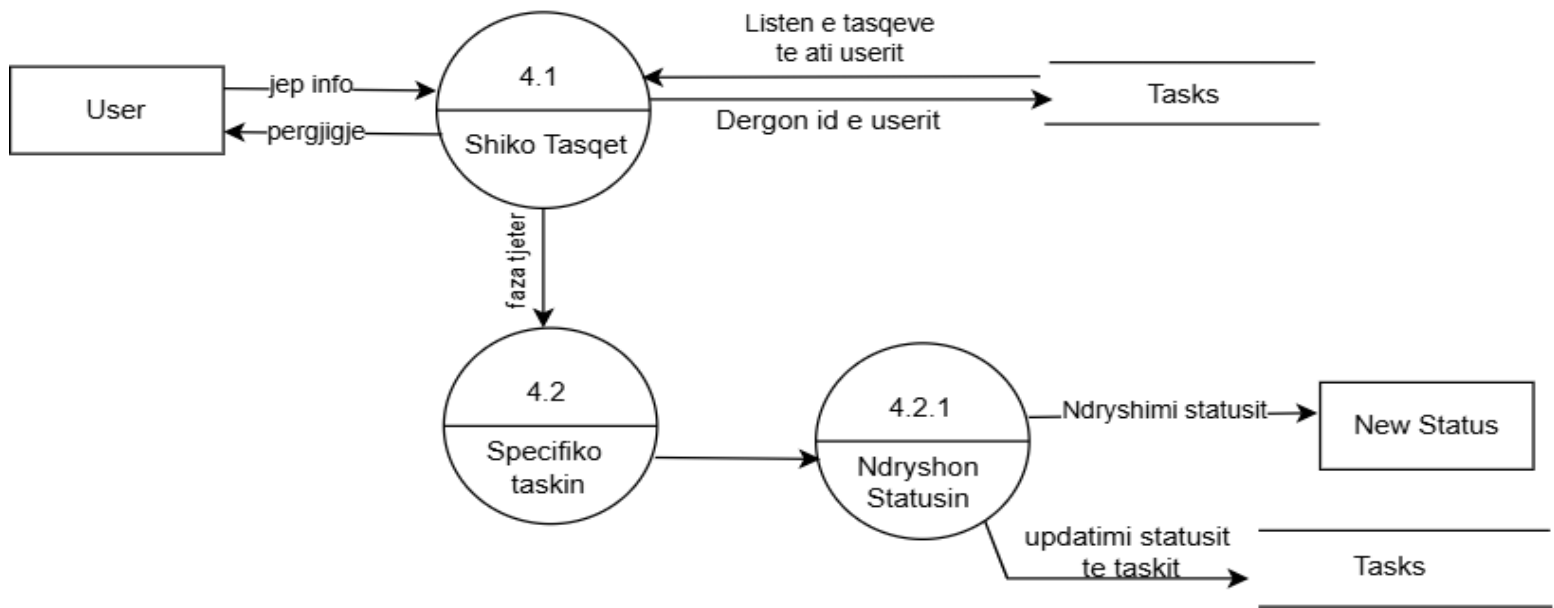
User

jep info

pergjigje

4.1

Shiko Tasqet

Listen e tasqeve te ati userit

Dergon id e userit

Tasks

faza tjeter

4.2

Specifiko taskin

4.2.1

Ndryshon Statusin

Ndryshimi statusit

New Status

updatimi statusit te taskit

Tasks